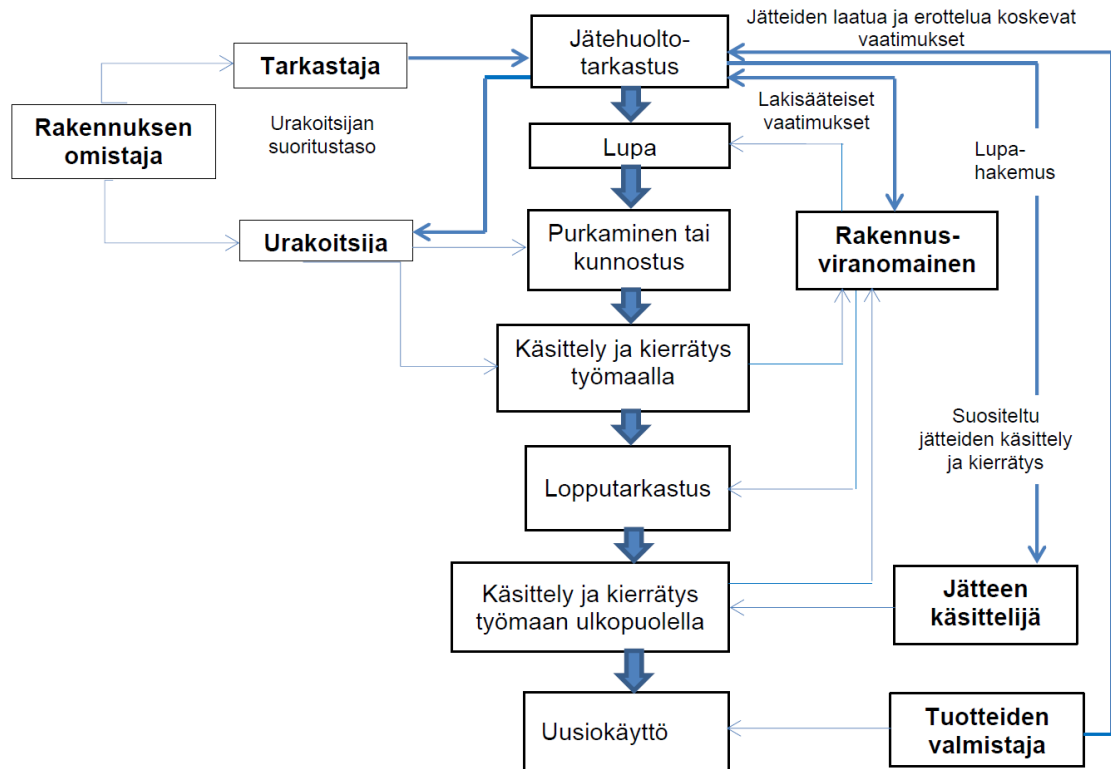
Jätehuoltotarkastus

Jätteiden laatua ja erottelua koskevat vaatimukset

Tarkastaja

Rakennuksen omistaja

Urakoitsijan suoritustaso

Lakisääteiset vaatimukset

Lupa

Lupahakemus

Urakoitsija

Purkaminen tai kunnostus

Rakennusviranomainen

Käsittely ja kierrätys työmaalla

Suositeltu jätteiden käsittely ja kierrätys

Lopputarkastus

Käsittely ja kierrätys työmaan ulkopuolella

Jätteen käsittelijä

Uusiokäyttö

Tuotteiden valmistaja